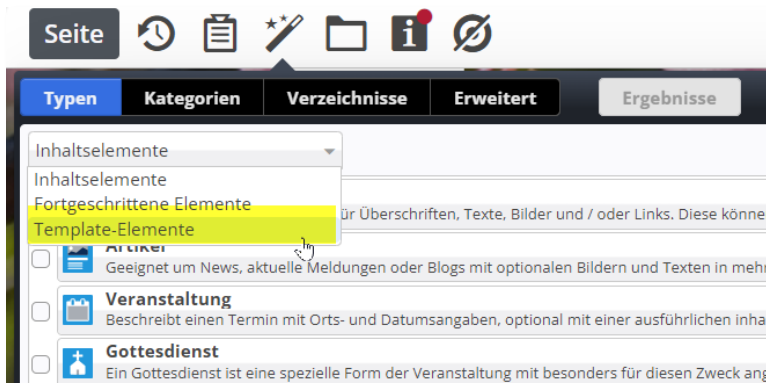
Seite

Typen | Kategorien | Verzeichnisse | Erweitert

Ergebnisse

Inhaltselemente

Inhaltselemente
Fortgeschrittene Elemente
Template-Elemente

ür Überschriften, Texte, Bilder und / oder Links. Diese könne

Artikel
Geeignet um News, aktuelle Meldungen oder Blogs mit optionalen Bildern und Texten in mehr

Veranstaltung
Beschreibt einen Termin mit Orts- und Datumsangaben, optional mit einer ausführlichen inha

Gottesdienst
Ein Gottesdienst ist eine spezielle Form der Veranstaltung mit besonders für diesen Zweck ang